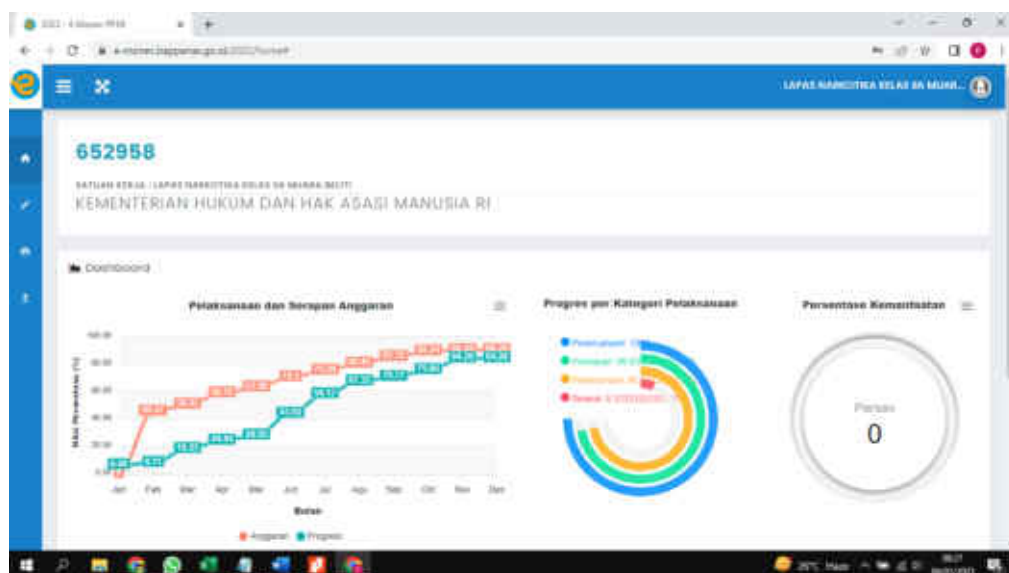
LAPAS NARKOTIKA KELAS IIA MUAR...

652958

SATUAN KERJA : LAPAS NARKOTIKA KELAS IIA MUARA BELITI

KEMENTERIAN HUKUM DAN HAK ASASI MANUSIA RI

Dashboard

Pelaksanaan dan Serapan Anggaran

Nilai Persentase (%)

Jan Feb Mar Apr Mei Jun Jul Agu Sep Okt Nov Des

Bulan

Anggaran Progres

Progres per Kategori Pelaksanaan

Persentase Kemantapan

Persen

0